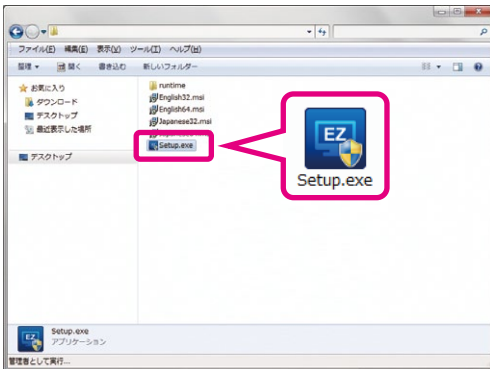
ファイル(F) 編集(E) 表示(V) ツール(T) ヘルプ(H)
整理 ▾ 開く 書き込む 新しいフォルダー

お気に入り
ダウンロード
デスクトップ
最近表示した場所

デスクトップ

runtime
English32.msi
English64.msi
Japanese32.msi
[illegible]
Setup.exe

EZ
Setup.exe

EZ
Setup.exe
アプリケーション

管理者として実行...